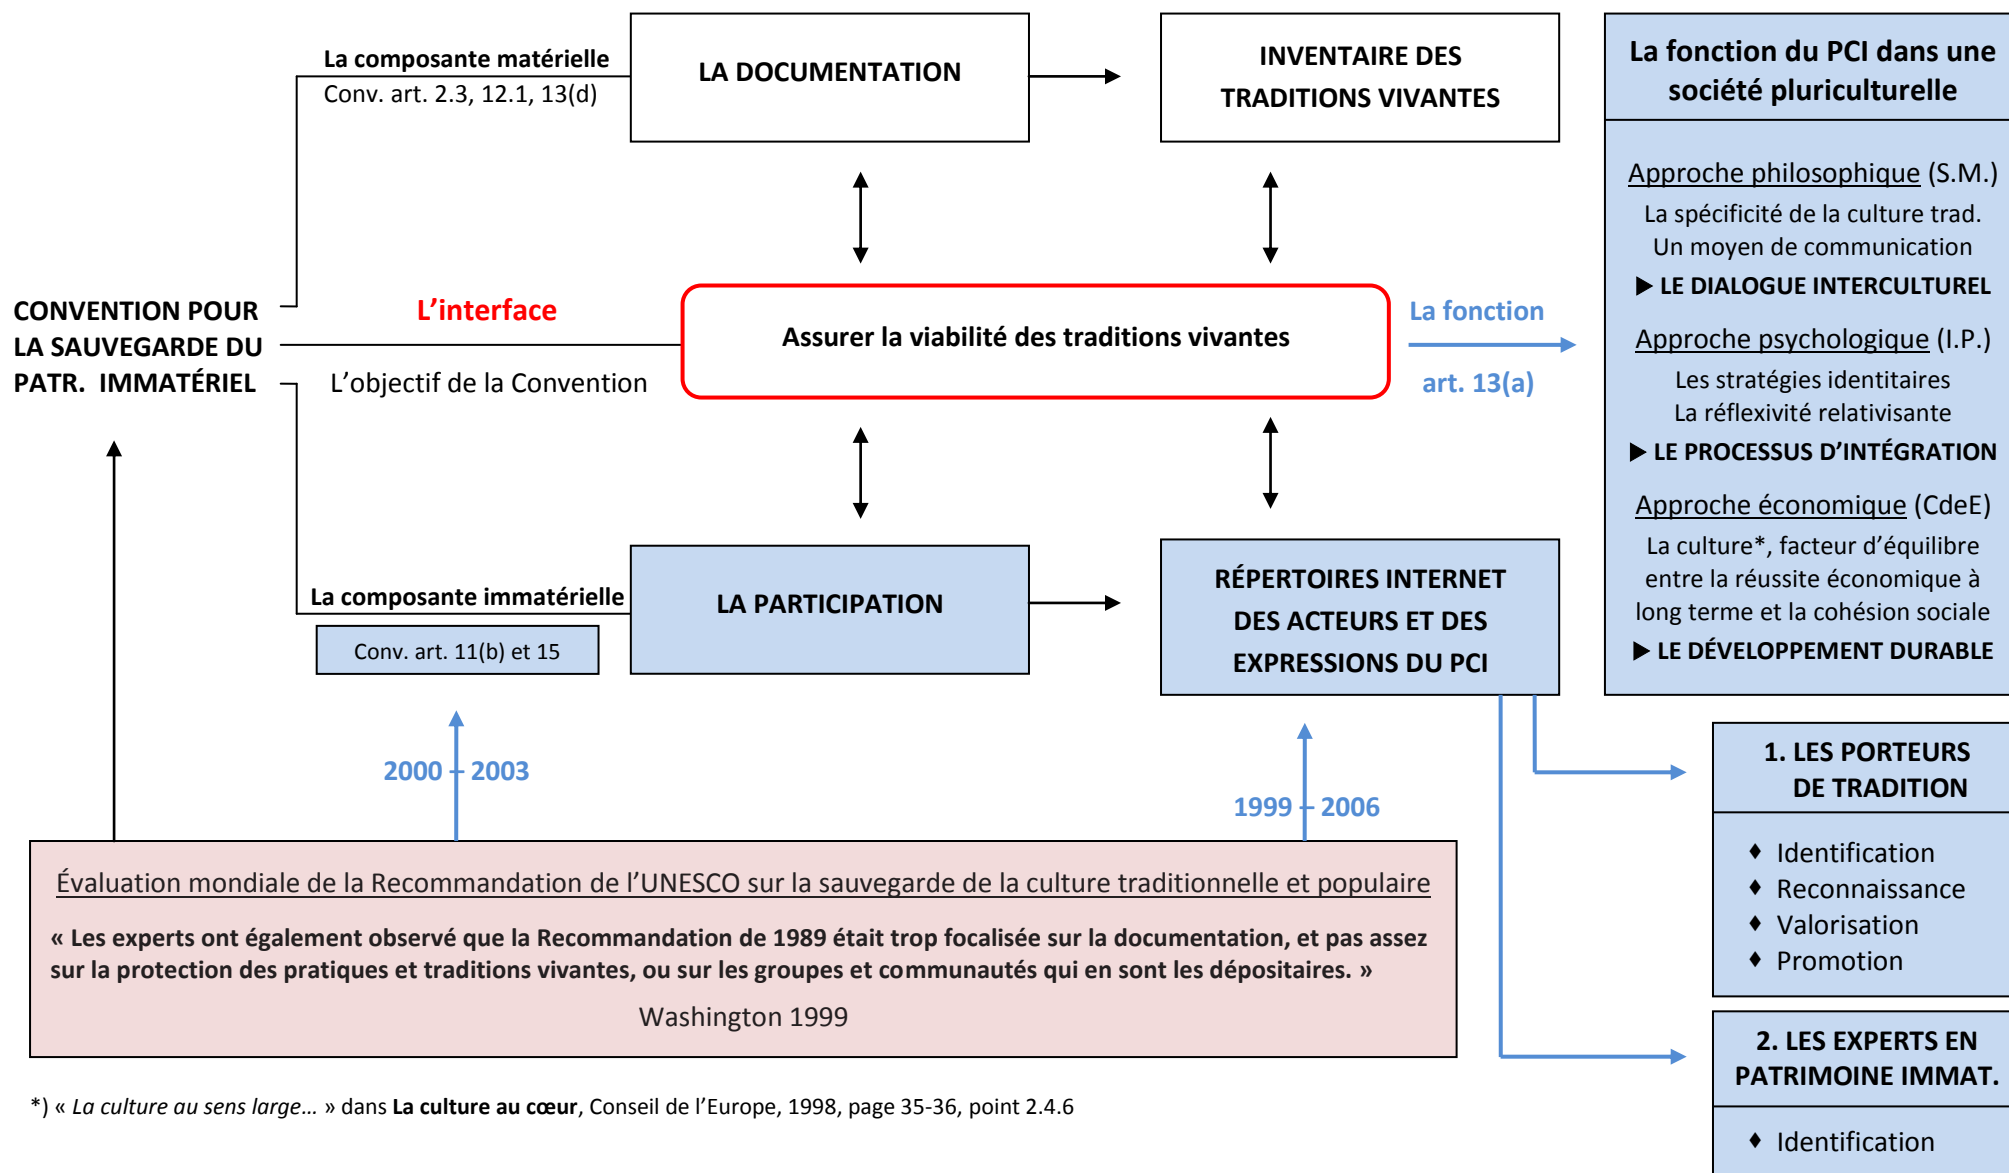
La composante matérielle
Conv. art. 2.3, 12.1, 13(d)

LA DOCUMENTATION

INVENTAIRE DES TRADITIONS VIVANTES

La fonction du PCI dans une société pluriculturelle

Approche philosophique (S.M.)
La spécificité de la culture trad.
Un moyen de communication
▶ LE DIALOGUE INTERCULTUREL

Approche psychologique (I.P.)
Les stratégies identitaires
La réflexivité relativisante
▶ LE PROCESSUS D'INTÉGRATION

Approche économique (CdeE)
La culture*, facteur d'équilibre entre la réussite économique à long terme et la cohésion sociale
▶ LE DÉVELOPPEMENT DURABLE

CONVENTION POUR LA SAUVEGARDE DU PATR. IMMATÉRIEL

L'interface

L'objectif de la Convention

Assurer la viabilité des traditions vivantes

La fonction
art. 13(a)

La composante immatérielle
Conv. art. 11(b) et 15

LA PARTICIPATION

RÉPERTOIRES INTERNET DES ACTEURS ET DES EXPRESSIONS DU PCI

1. LES PORTEURS DE TRADITION
♦ Identification
♦ Reconnaissance
♦ Valorisation
♦ Promotion

2000 – 2003

1999 – 2006

Évaluation mondiale de la Recommandation de l'UNESCO sur la sauvegarde de la culture traditionnelle et populaire

« Les experts ont également observé que la Recommandation de 1989 était trop focalisée sur la documentation, et pas assez sur la protection des pratiques et traditions vivantes, ou sur les groupes et communautés qui en sont les dépositaires. »

Washington 1999

2. LES EXPERTS EN PATRIMOINE IMMAT.
♦ Identification

*) « La culture au sens large… » dans La culture au cœur, Conseil de l'Europe, 1998, page 35-36, point 2.4.6